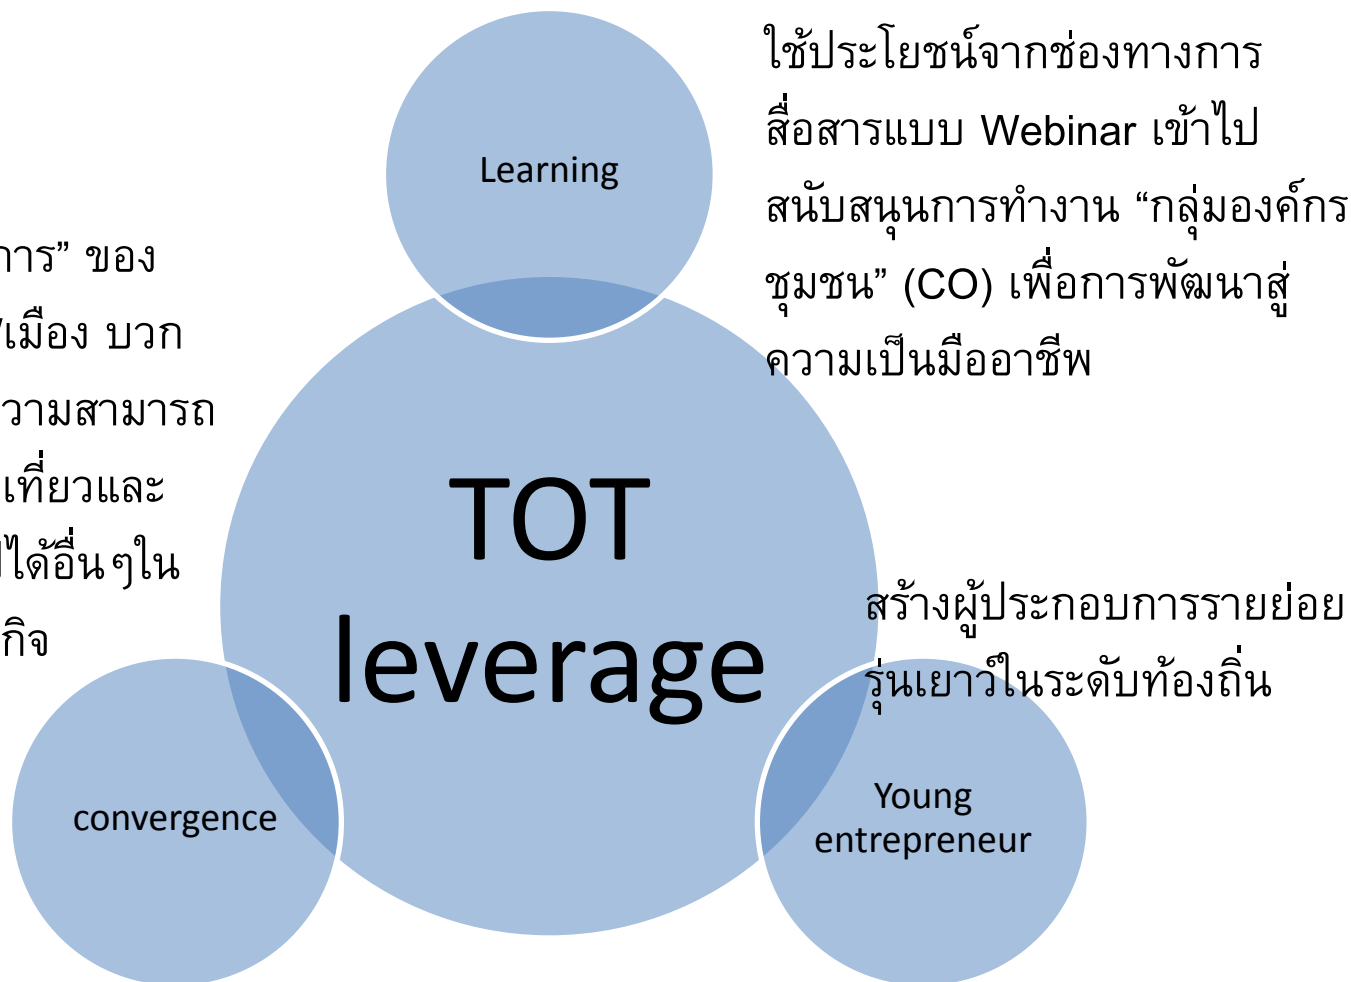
Learning

ใช้ประโยชน์จากช่องทางการสื่อสารแบบ Webinar เข้าไปสนับสนุนการทำงาน “กลุ่มองค์กรชุมชน” (CO) เพื่อการพัฒนาสู่ความเป็นมืออาชีพ

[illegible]าร” ของ
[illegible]เมือง บวก
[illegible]วามสามารถ
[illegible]เที่ยวและ
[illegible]ได้อื่นๆใน
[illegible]กิจ

TOT leverage

สร้างผู้ประกอบการรายย่อยรุ่นเยาว์ในระดับท้องถิ่น

convergence

Young entrepreneur